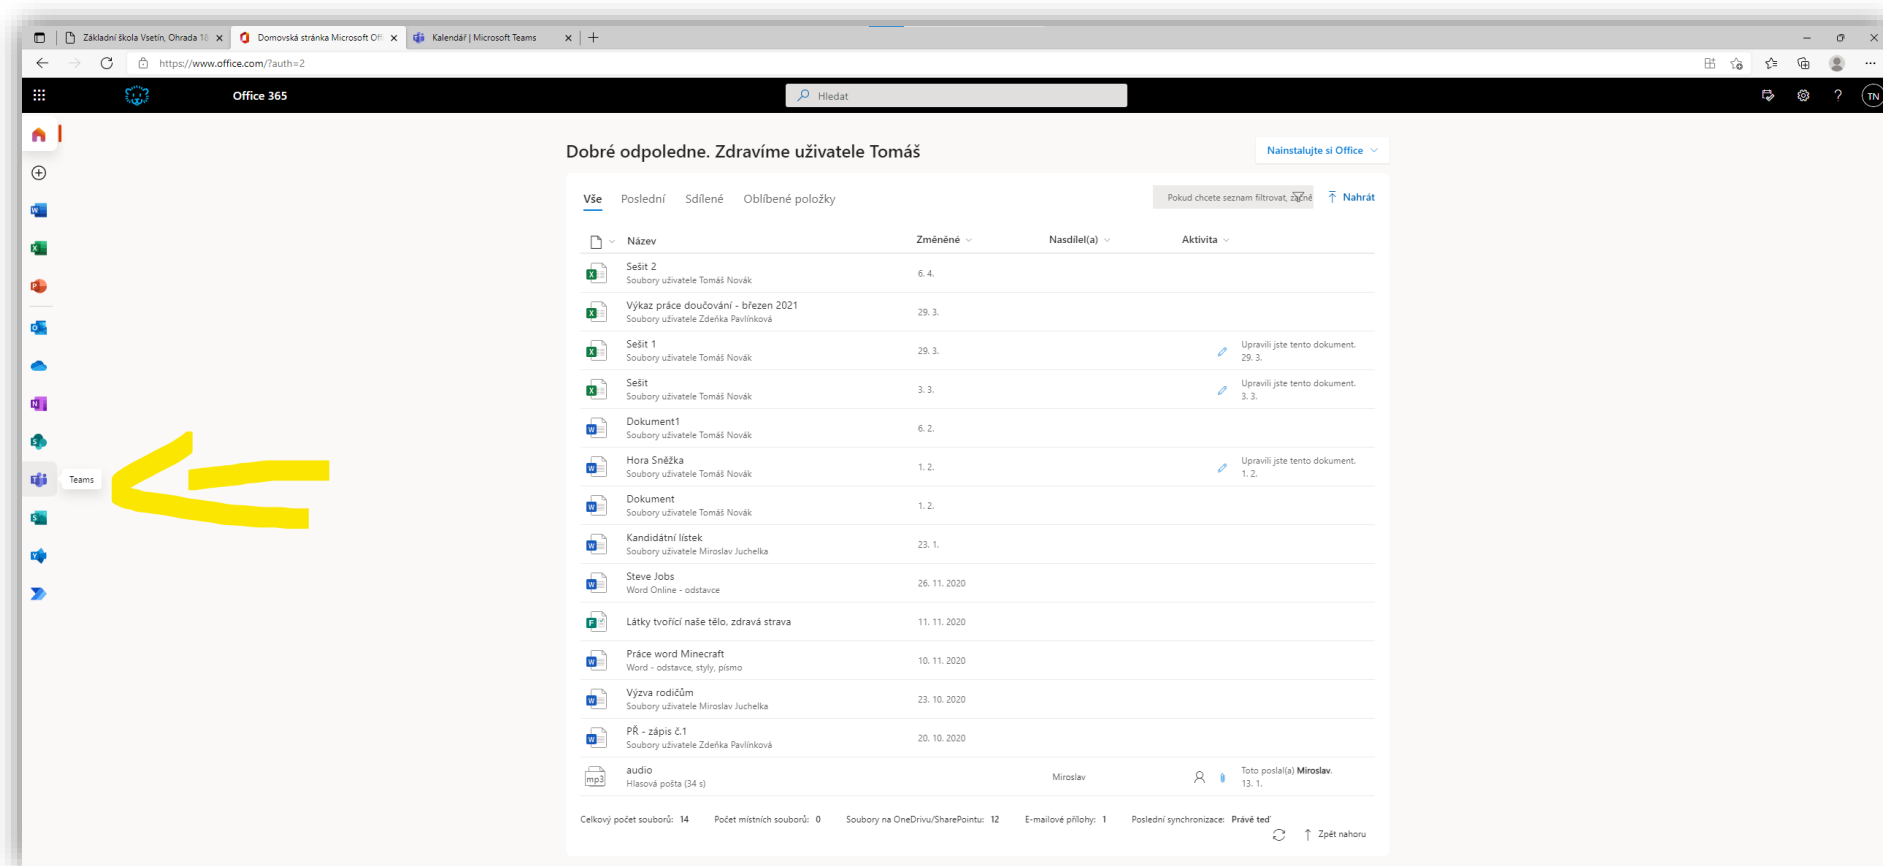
Základní škola Vsetín, Ohrada 18
Domovská stránka Microsoft Off
Kalendář | Microsoft Teams

https://www.office.com/?auth=2

Office 365

Hledat

TN

Teams

Dobré odpoledne. Zdravíme uživatele Tomáš

Nainstalujte si Office

Vše Poslední Sdílené Oblíbené položky

Pokud chcete seznam filtrovat, začně

Nahrát

| Název | Změněné | Nasdílel(a) | Aktivita |
|---|---|---|---|
| Sešit 2 Soubory uživatele Tomáš Novák | 6. 4. | | |
| Výkaz práce doučování - březen 2021 Soubory uživatele Zdeňka Pavlínková | 29. 3. | | |
| Sešit 1 Soubory uživatele Tomáš Novák | 29. 3. | | Upravili jste tento dokument. 29. 3. |
| Sešit Soubory uživatele Tomáš Novák | 3. 3. | | Upravili jste tento dokument. 3. 3. |
| Dokument1 Soubory uživatele Tomáš Novák | 6. 2. | | |
| Hora Sněžka Soubory uživatele Tomáš Novák | 1. 2. | | Upravili jste tento dokument. 1. 2. |
| Dokument Soubory uživatele Tomáš Novák | 1. 2. | | |
| Kandidátní lístek Soubory uživatele Miroslav Juchelka | 23. 1. | | |
| Steve Jobs Word Online - odstavce | 26. 11. 2020 | | |
| Látky tvořící naše tělo, zdravá strava | 11. 11. 2020 | | |
| Práce word Minecraft Word - odstavce, styly, písmo | 10. 11. 2020 | | |
| Výzva rodičům Soubory uživatele Miroslav Juchelka | 23. 10. 2020 | | |
| PŘ - zápis č.1 Soubory uživatele Zdeňka Pavlínková | 20. 10. 2020 | | |
| audio Hlasová pošta (34 s) | | Miroslav | Toto poslal(a) Miroslav. 13. 1. |

Celkový počet souborů: 14 Počet místních souborů: 0 Soubory na OneDrivu/SharePointu: 12 E-mailové přílohy: 1 Poslední synchronizace: Právě teď

Zpět nahoru